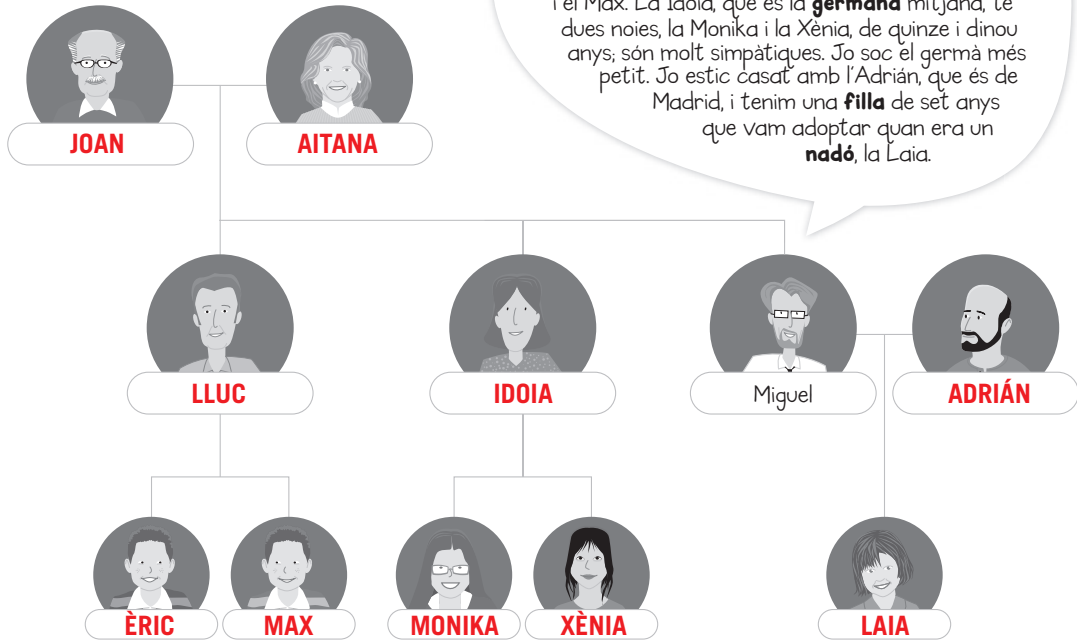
i el Max. La Idoia, que és la **germana** mitjana, té dues noies, la Monika i la Xènia, de quinze i dinou anys; són molt simpàtiques. Jo soc el germà més petit. Jo estic casat amb l'Adrián, que és de Madrid, i tenim una **filla** de set anys que vam adoptar quan era un **nadó**, la Laia.

JOAN

AITANA

LLUC

IDOIA

Miguel

ADRIÁN

ÈRIC

MAX

MONIKA

XÈNIA

LAIA